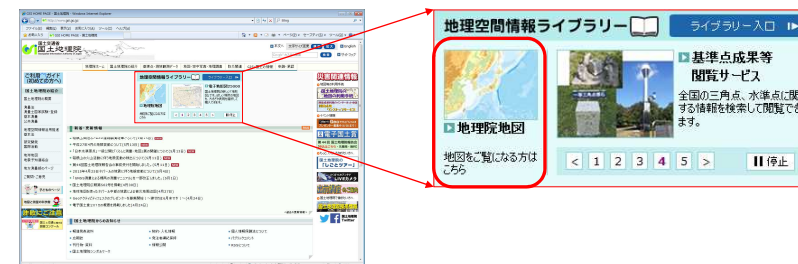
地理空間情報ライブラリー

ライブラリー入口

地理院地図

地図をご覧になる方はこちら

基準点成果等閲覧サービス

全国の三角点、水準点に関する情報を検索して閲覧できます。

< 1 2 3 4 5 >

停止

国土交通省 国土地理院

ご利用ガイド

災害関連情報

電子国土

English